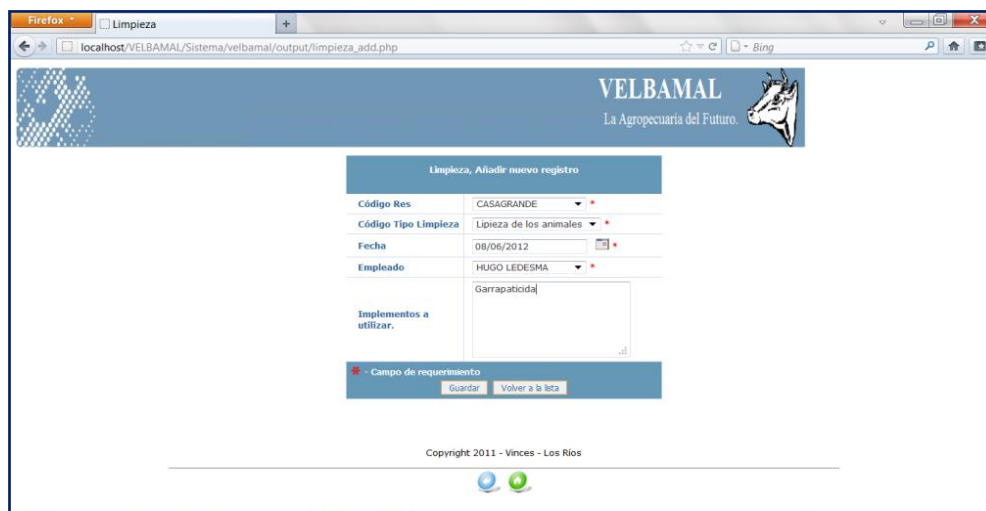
Firefox
Limpieza
+
localhost/VELBAMAL/Sistema/velbamal/output/limpieza_add.php
Bing

VELBAMAL
La Agropecuaria del Futuro.

Limpieza, Añadir nuevo registro

| | |
|---|---|
| Código Res | CASAGRANDE * |
| Código Tipo Limpieza | Lipieza de los animales * |
| Fecha | 08/06/2012 * |
| Empleado | HUGO LEDESMA * |
| Implementos a utilizar. | Garrapaticida |

* - Campo de requerimiento
Guardar Volver a la lista

Copyright 2011 - Vinces - Los Ríos